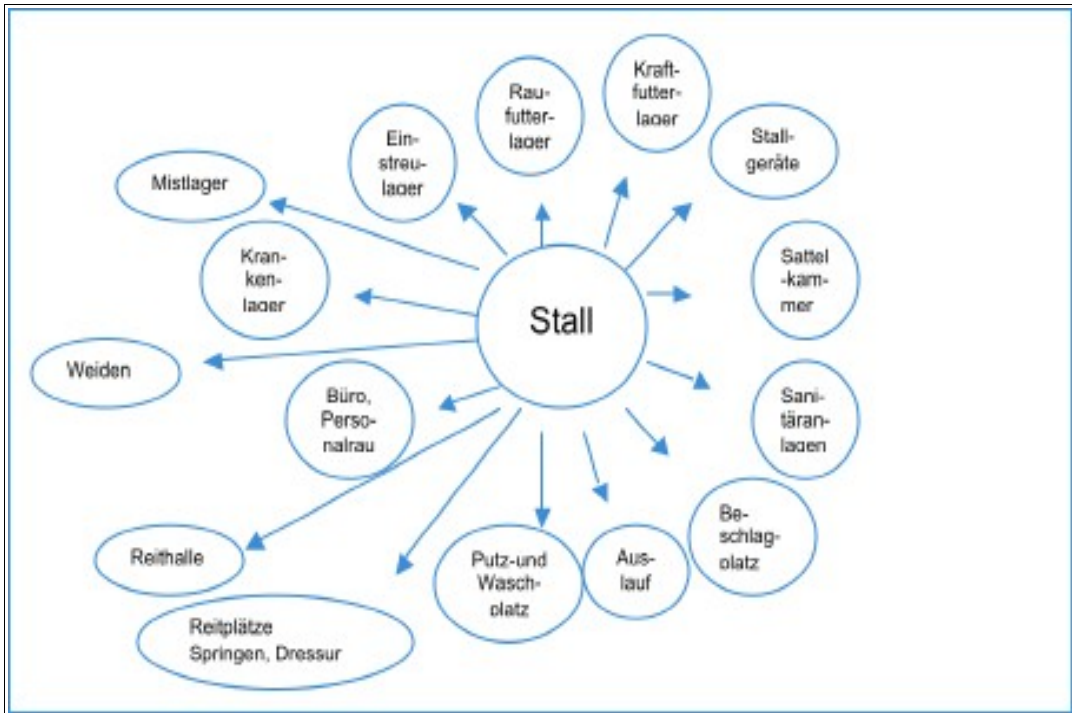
Stall

Mistlager

Einstreulager

Raufutterlager

Kraftfutterlager

Stallgeräte

Kranken-lager

Sattel-kammer

Weiden

Büro, Personalrau

Sanitäranlagen

Reithalle

Putz-und Waschplatz

Auslauf

Beschlagplatz

Reitplätze Springen, Dressur